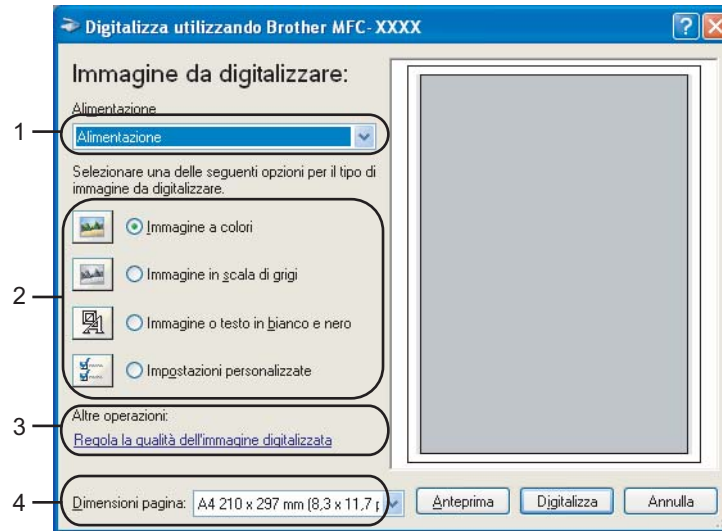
Digitalizza utilizzando Brother MFC-XXXX

Immagine da digitalizzare:

Alimentazione

1

Alimentazione

Selezionare una delle seguenti opzioni per il tipo di immagine da digitalizzare.

2

Immagine a colori

Immagine in scala di grigi

Immagine o testo in bianco e nero

Impostazioni personalizzate

3

Altre operazioni:

Regola la qualità dell'immagine digitalizzata

4

Dimensioni pagina: A4 210 x 297 mm (8,3 x 11,7 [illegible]

Anteprima

Digitalizza

Annulla